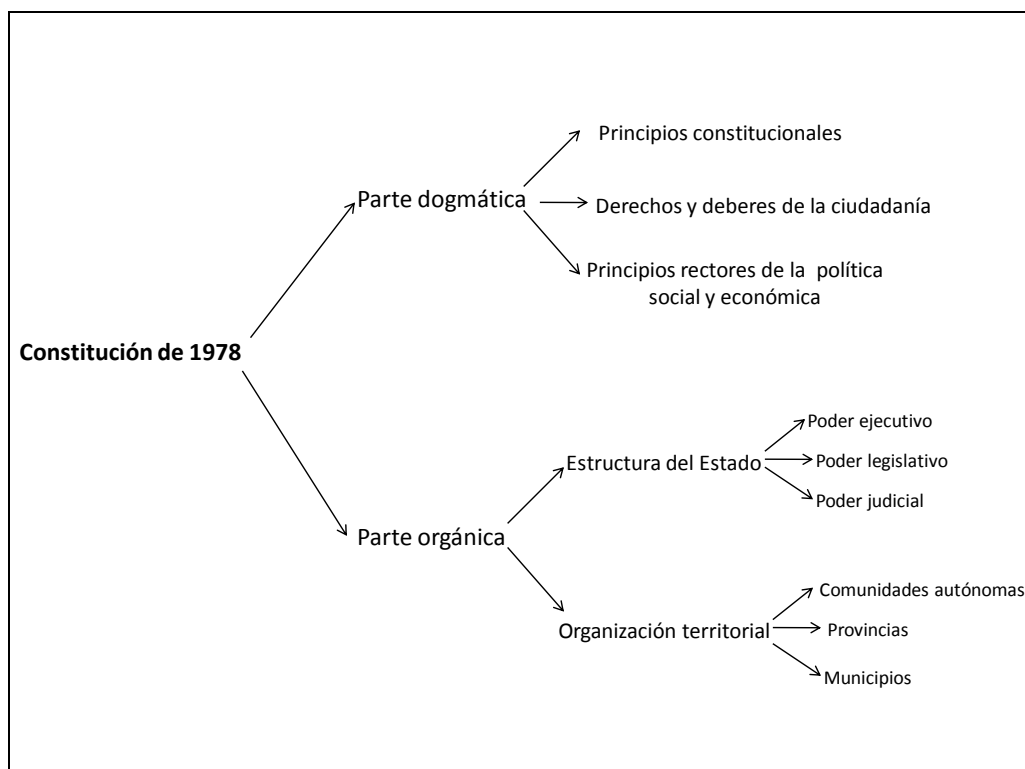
Constitución de 1978

Parte dogmática

Principios constitucionales

Derechos y deberes de la ciudadanía

Principios rectores de la política social y económica

Parte orgánica

Estructura del Estado

Poder ejecutivo

Poder legislativo

Poder judicial

Organización territorial

Comunidades autónomas

Provincias

Municipios